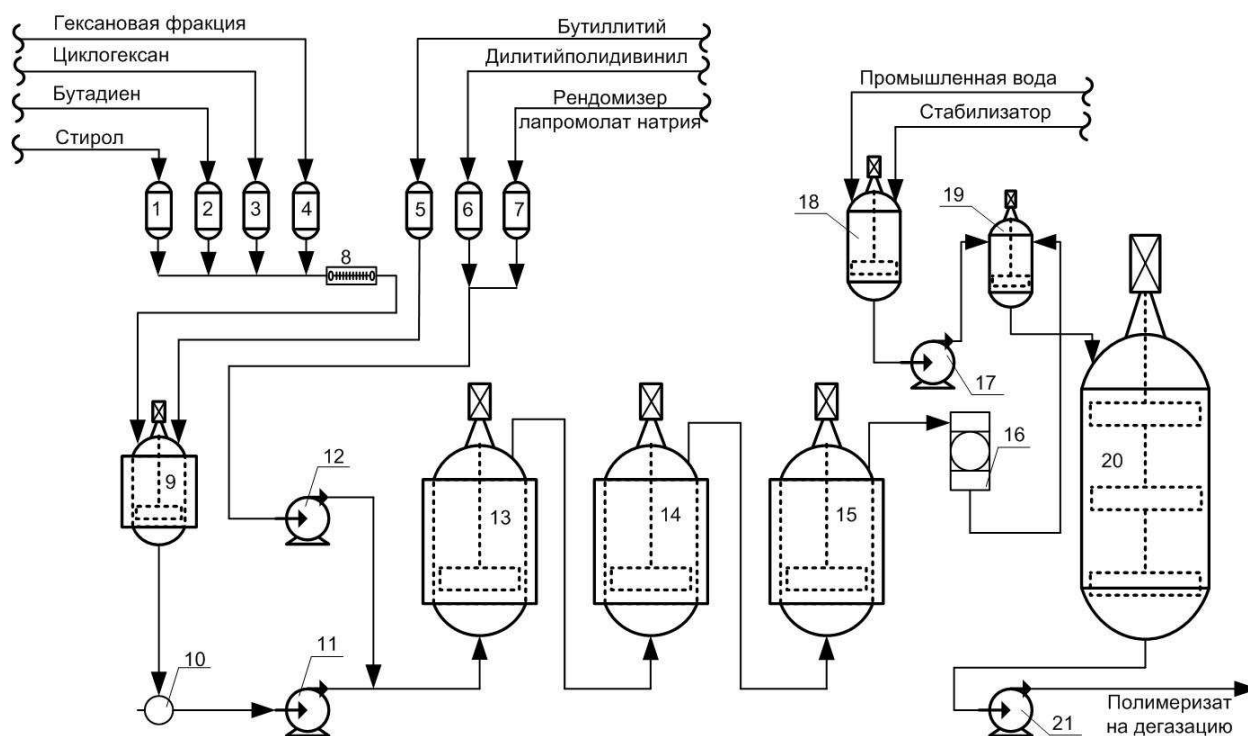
Гексановая фракция
Циклогексан
Бутадиен
Стирол
Бутиллитий
Дилитийполидивинил
Рендомизер лапромолат натрия
Промышленная вода
Стабилизатор
1
2
3
4
5
6
7
8
9
10
11
12
13
14
15
16
17
18
19
20
21
Полимеризат на дегазацию